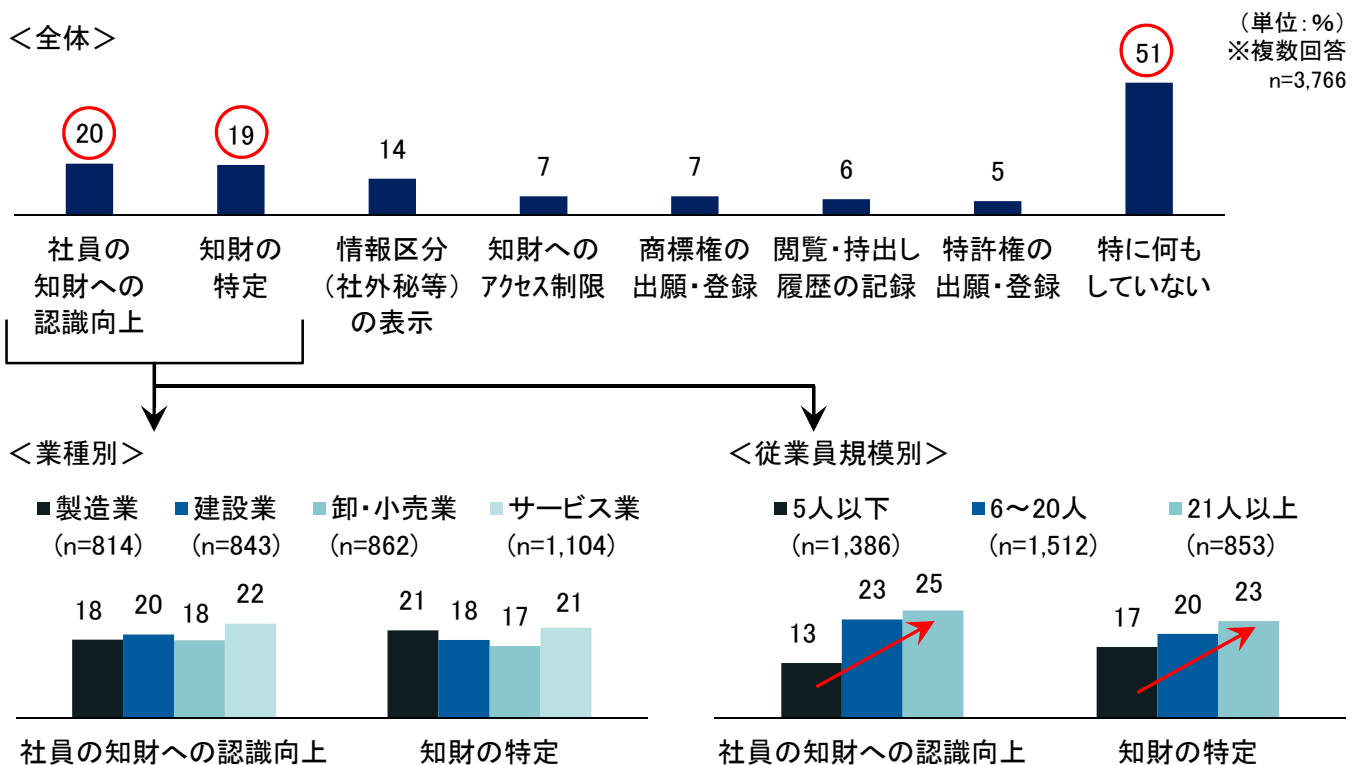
＜全体＞

（単位：%）
※複数回答
n=3,766

| 20 | 19 | 14 | 7 | 7 | 6 | 5 | 51 |
|---|---|---|---|---|---|---|---|
| 社員の知財への認識向上 | 知財の特定 | 情報区分（社外秘等）の表示 | 知財へのアクセス制限 | 商標権の出願・登録 | 閲覧・持出し履歴の記録 | 特許権の出願・登録 | 特に何もしていない |

＜業種別＞

製造業（n=814）　建設業（n=843）　卸・小売業（n=862）　サービス業（n=1,104）

| | 製造業 | 建設業 | 卸・小売業 | サービス業 |
|---|---|---|---|---|
| 社員の知財への認識向上 | 18 | 20 | 18 | 22 |
| 知財の特定 | 21 | 18 | 17 | 21 |

＜従業員規模別＞

5人以下（n=1,386）　6～20人（n=1,512）　21人以上（n=853）

| | 5人以下 | 6～20人 | 21人以上 |
|---|---|---|---|
| 社員の知財への認識向上 | 13 | 23 | 25 |
| 知財の特定 | 17 | 20 | 23 |